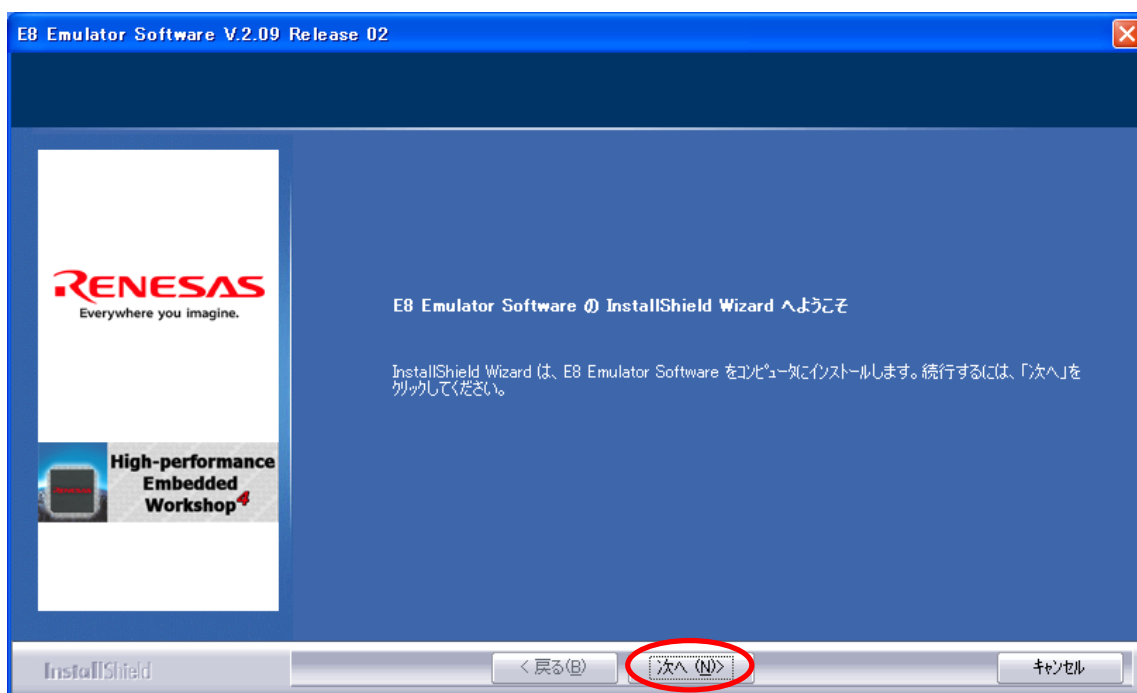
E8 Emulator Software V.2.09 Release 02

RENESAS
Everywhere you imagine.

High-performance Embedded Workshop4

E8 Emulator Software の InstallShield Wizard へようこそ

InstallShield Wizard は、E8 Emulator Software をコンピュータにインストールします。続行するには、「次へ」をクリックしてください。

InstallShield

< 戻る(B)

次へ (N)>

キャンセル